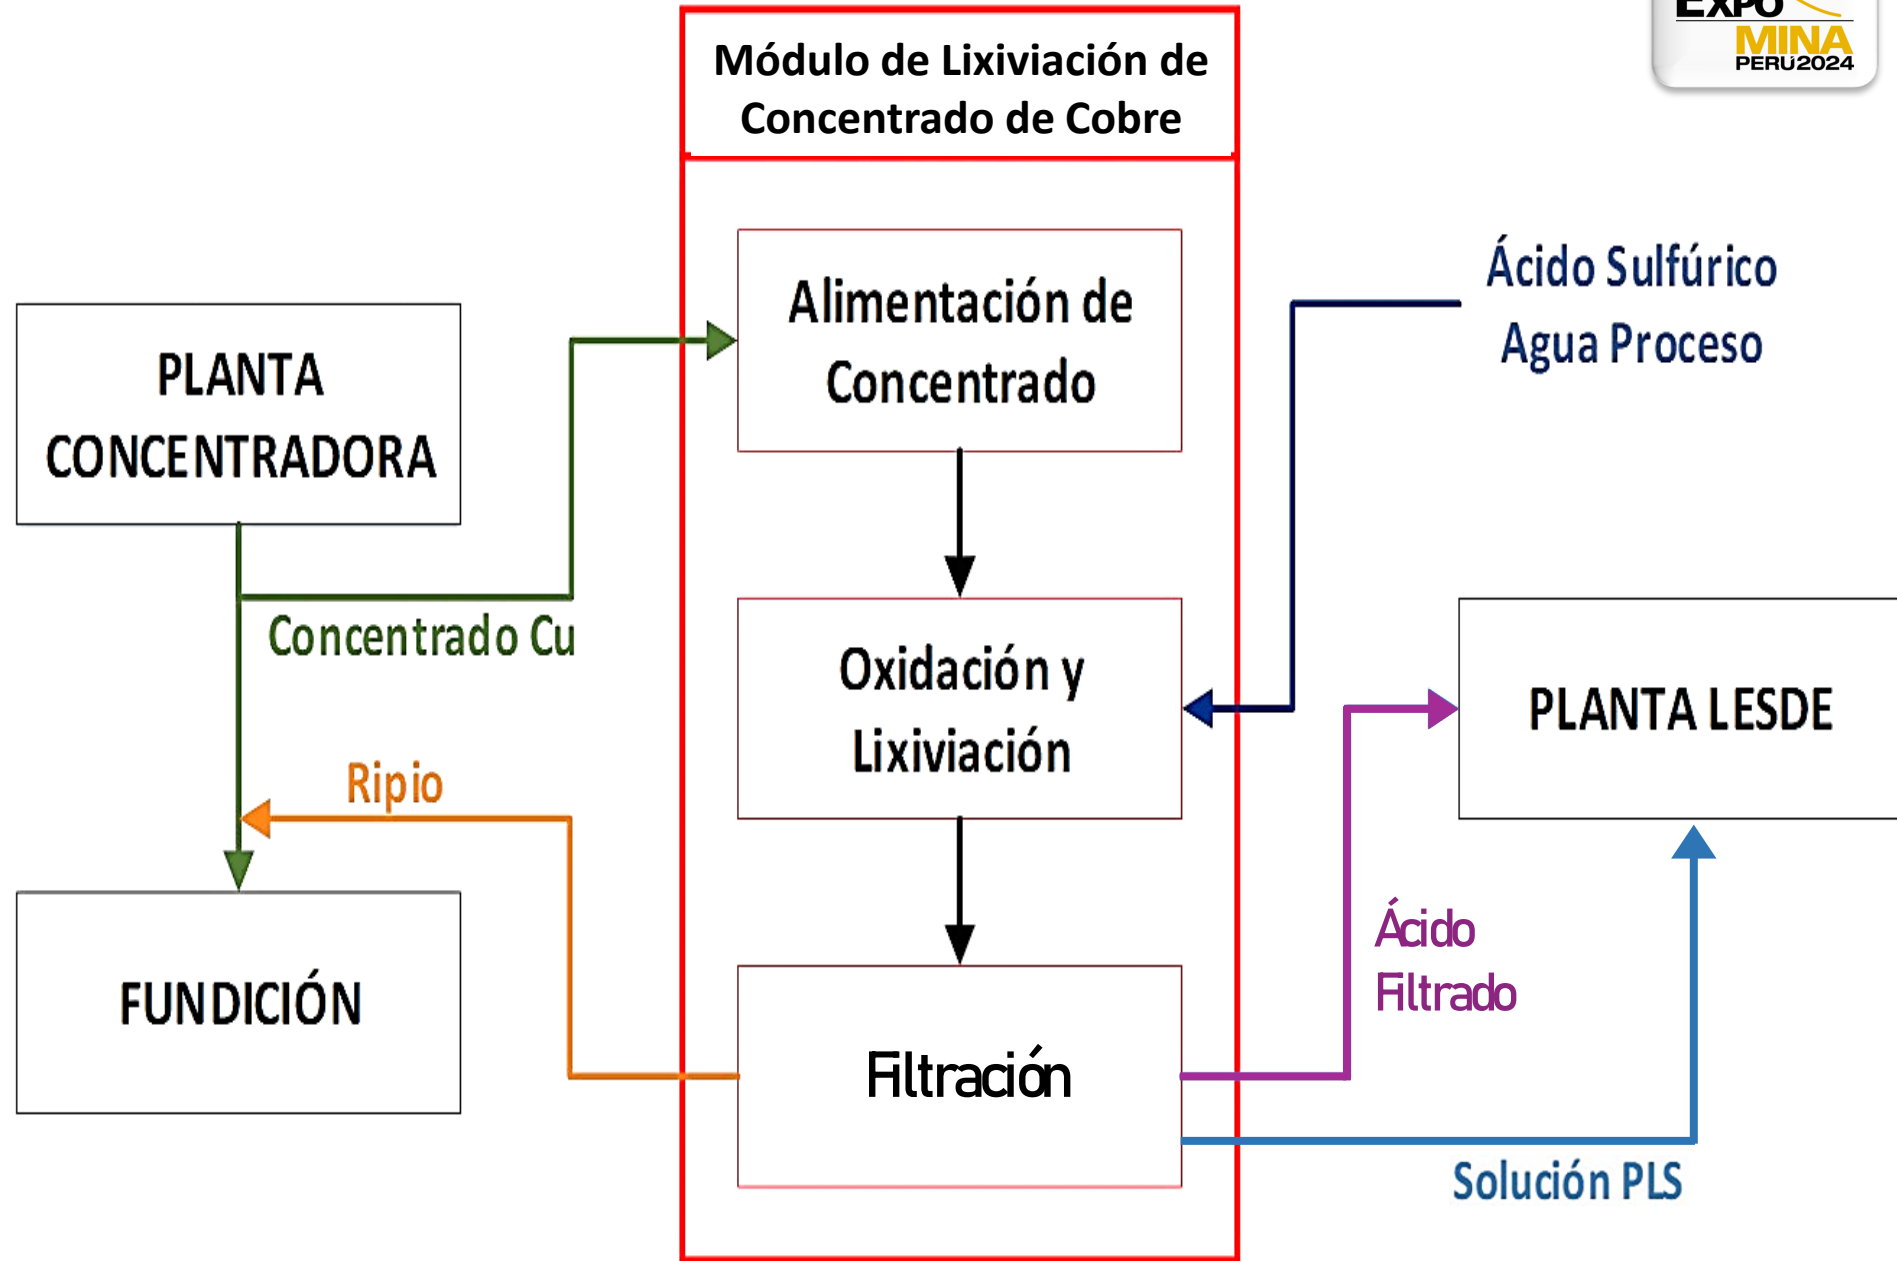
EXPO MINA PERU2024

Módulo de Lixiviación de Concentrado de Cobre

PLANTA CONCENTRADORA

Alimentación de Concentrado

Ácido Sulfúrico
Agua Proceso

Concentrado Cu

Oxidación y Lixiviación

PLANTA LESDE

Ripio

Ácido Filtrado

FUNDICIÓN

Filtración

Solución PLS